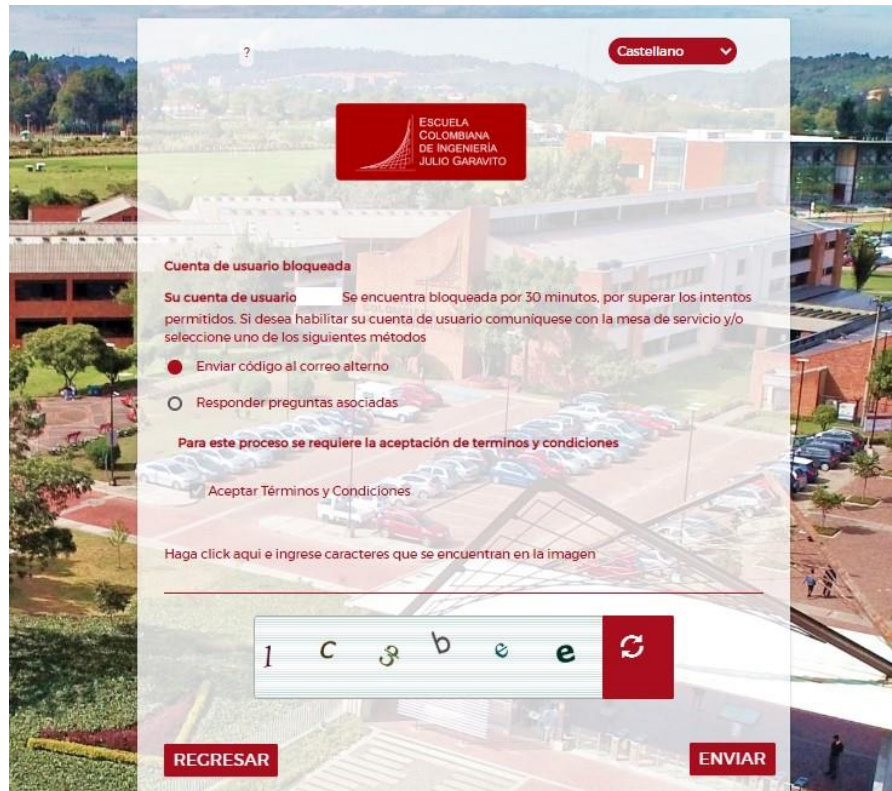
?

Castellano

ESCUELA COLOMBIANA DE INGENIERÍA JULIO GARAVITO

Cuenta de usuario bloqueada

Su cuenta de usuario Se encuentra bloqueada por 30 minutos, por superar los intentos permitidos. Si desea habilitar su cuenta de usuario comuniquese con la mesa de servicio y/o seleccione uno de los siguientes métodos

Enviar código al correo alterno

Responder preguntas asociadas

Para este proceso se requiere la aceptación de terminos y condiciones

Aceptar Términos y Condiciones

Haga click aqui e ingrese caracteres que se encuentran en la imagen

1 c 3 b e e

REGRESAR

ENVIAR